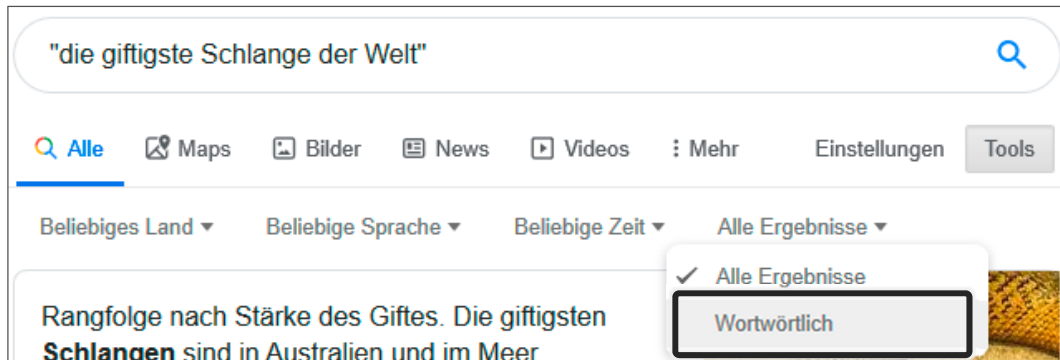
"die giftigste Schlange der Welt"

Alle Maps Bilder News Videos Mehr Einstellungen Tools

Beliebiges Land ▾ Beliebige Sprache ▾ Beliebige Zeit ▾ Alle Ergebnisse ▾

✓ Alle Ergebnisse

Wortwörtlich

Rangfolge nach Stärke des Giftes. Die giftigsten **Schlangen** sind in Australien und im Meer